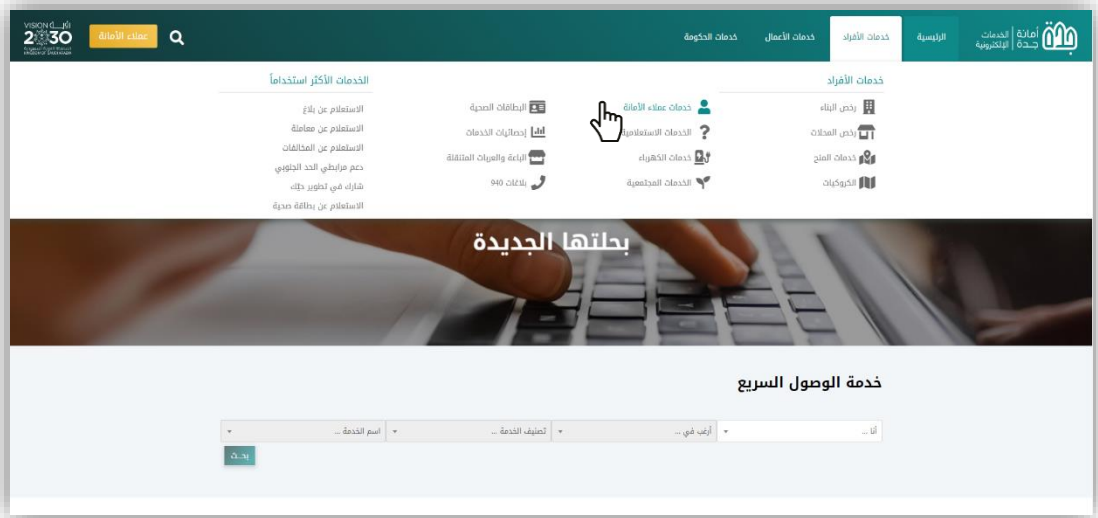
أمانة جدة | الخدمات الإلكترونية
الرئيسية
خدمات الأفراد
خدمات الأعمال
خدمات الحكومة
عملاء الأمانة
رؤية 2030 VISION المملكة العربية السعودية KINGDOM OF SAUDI ARABIA

خدمات الأفراد
رخص البناء
رخص المحلات
خدمات المنح
الكروكيات
خدمات عملاء الأمانة
الخدمات الاستعلامية
خدمات الكهرباء
الخدمات المجتمعية
البطاقات الصحية
إحصائيات الخدمات
الباعة والعربات المتنقلة
بلاغات 940

الخدمات الأكثر استخداماً
الاستعلام عن بلاغ
الاستعلام عن معاملة
الاستعلام عن المخالفات
دعم مرابطي الحد الجنوبي
شاركـ في تطوير جدة
الاستعلام عن بطاقة صحية

بحلتها الجديدة

خدمة الوصول السريع
أنا ...
أرغب في ...
تصنيف الخدمة ...
اسم الخدمة ...
بحث